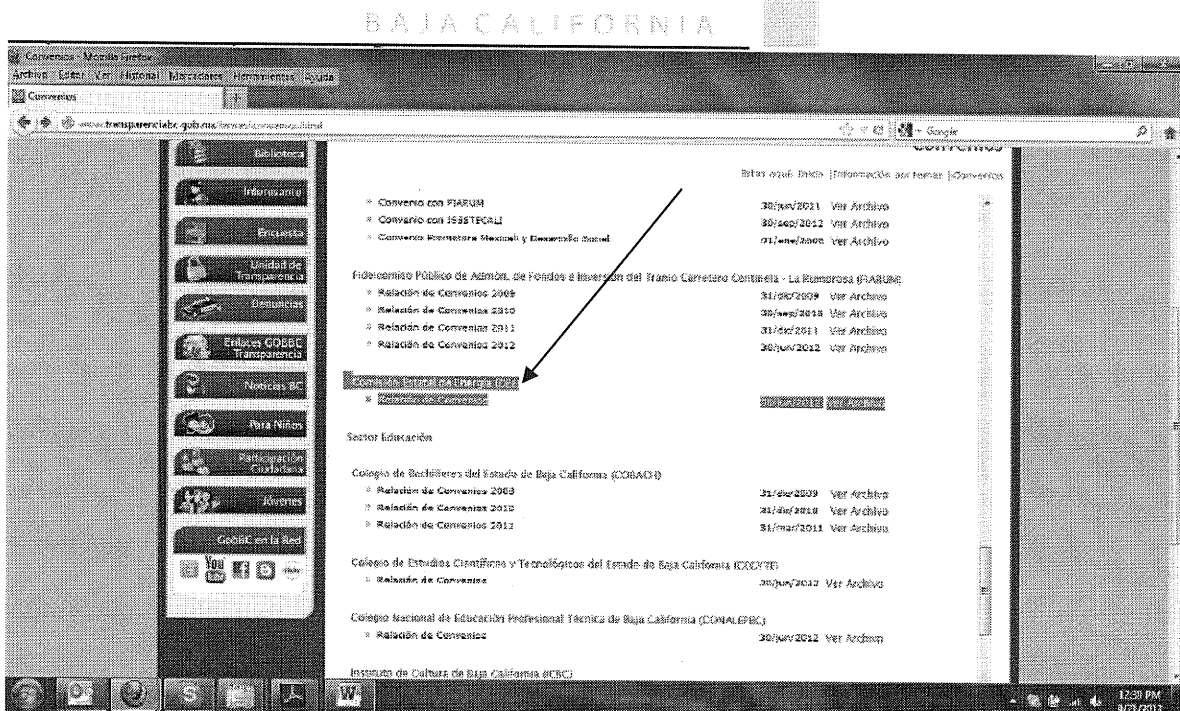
BAJA CALIFORNIA

Convenios - Mozilla Firefox
Archivo Editar Ver Historial Marcadores Herramientas Ayuda
Convenios
www.transparenciabc.gob.mx/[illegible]/convenios.html
Google

Biblioteca
Infórmate
Encuesta
Unidad de Transparencia
Denuncias
Enlaces GOBBC Transparencia
Noticias BC
Para Niños
Participación Ciudadana
Jóvenes
GOBBC en la Red

Convenios
Estas aquí: Inicio | Información por temas | Convenios

» Convenio con FIARUM 30/jun/2011 Ver Archivo
» Convenio con ISSSTECALI 30/sep/2012 Ver Archivo
» Convenio Promotora Mexicali y Desarrollo Social 01/ene/2008 Ver Archivo

Fideicomiso Público de Admón. de Fondos e Inversión del Tramo Carretero Centinela - La Rumorosa (FIARUM)
» Relación de Convenios 2009 31/08/2009 Ver Archivo
» Relación de Convenios 2010 30/sep/2010 Ver Archivo
» Relación de Convenios 2011 31/dic/2011 Ver Archivo
» Relación de Convenios 2012 30/jun/2012 Ver Archivo

Comisión Estatal de Energía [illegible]
» Relación de Convenios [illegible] Ver Archivo

Sector Educación

Colegio de Bachilleres del Estado de Baja California (COBACH)
» Relación de Convenios 2009 31/dic/2009 Ver Archivo
» Relación de Convenios 2010 31/dic/2010 Ver Archivo
» Relación de Convenios 2011 31/mar/2011 Ver Archivo

Colegio de Estudios Científicos y Tecnológicos del Estado de Baja California (CECYTE)
» Relación de Convenios 30/jun/2012 Ver Archivo

Colegio Nacional de Educación Profesional Técnica de Baja California (CONALEPBC)
» Relación de Convenios 30/jun/2012 Ver Archivo

Instituto de Cultura de Baja California (ICBC)

12:59 PM
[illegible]